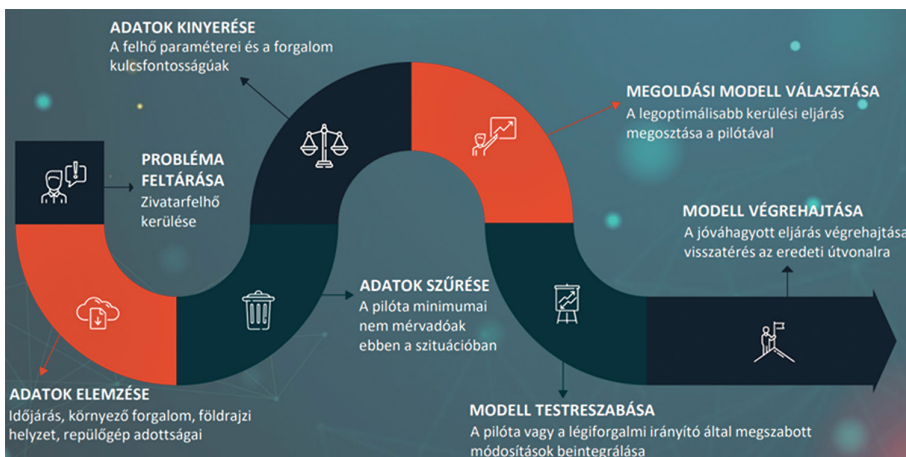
ADATOK KINYERÉSE
A felhő paraméterei és a forgalom kulcsfontosságúak

MEGOLDÁSI MODELL VÁLASZTÁSA
A legoptimálisabb kerülési eljárás megosztása a pilótával

PROBLÉMA FELTÁRÁSA
Zivatarfelhő kerülése

MODELL VÉGREHAJTÁSA
A jóváhagyott eljárás végrehajtása visszatérés az eredeti útvonalra

ADATOK SZŰRÉSE
A pilóta minimumai nem mérvadóak ebben a szituációban

ADATOK ELEMZÉSE
Időjárás, környező forgalom, földrajzi helyzet, repülőgép adottságai

MODELL TESTRESZABÁSA
A pilóta vagy a légiforgalmi irányító által megszabott módosítások beintegrálása